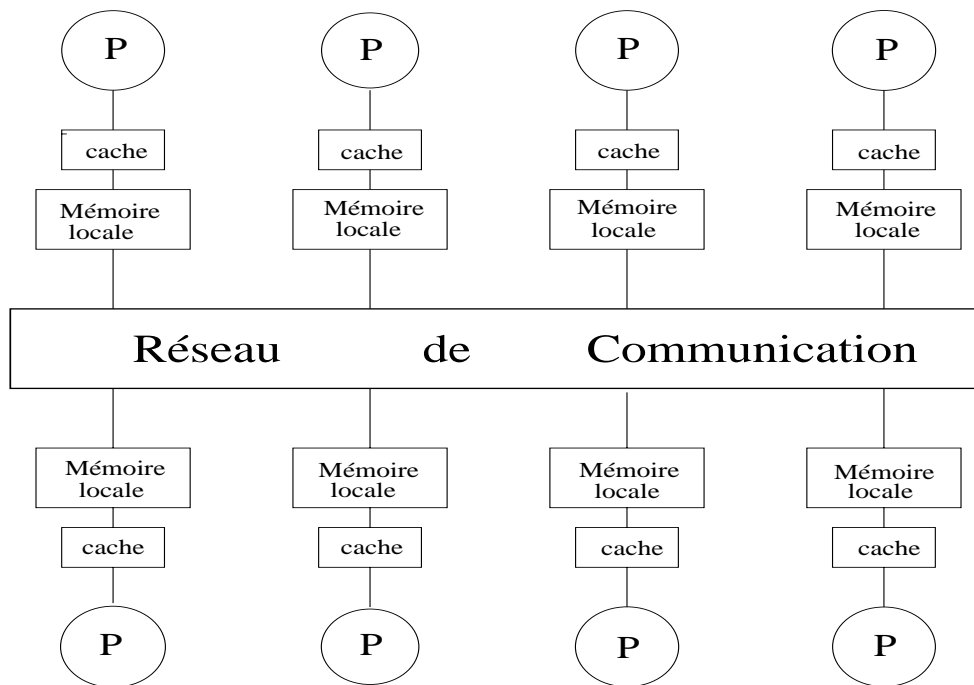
P P P P

cache cache cache cache

Mémoire locale Mémoire locale Mémoire locale Mémoire locale

Réseau de Communication

Mémoire locale Mémoire locale Mémoire locale Mémoire locale

cache cache cache cache

P P P P